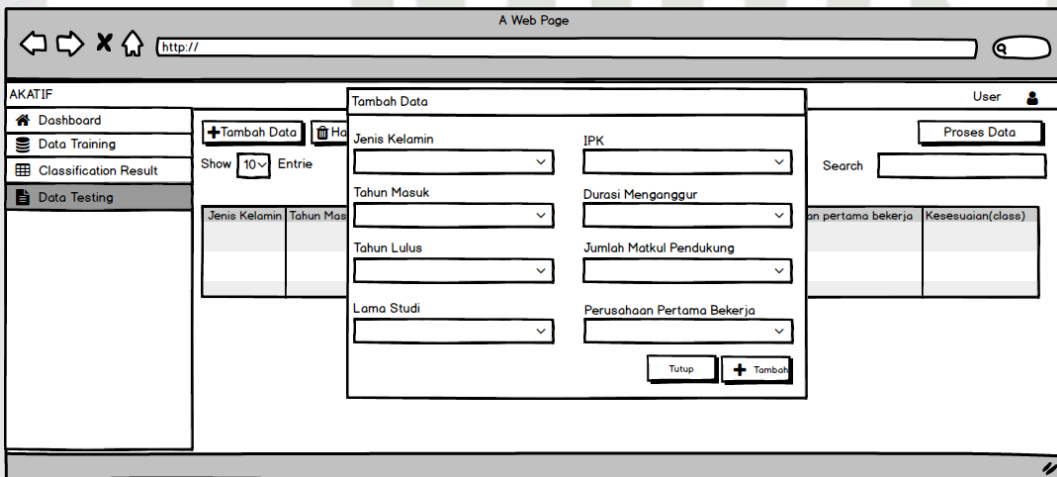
A Web Page

http://

AKATIF

User

Dashboard

Data Training

Classification Result

Data Testing

Tambah Data

Ha

Show 10 Entrie

Jenis Kelamin | Tahun Mas

an pertama bekerja | Kesesuaian(class)

Proses Data

Search

Tambah Data

Jenis Kelamin

IPK

Tahun Masuk

Durasi Menganggur

Tahun Lulus

Jumlah Matkul Pendukung

Lama Studi

Perusahaan Pertama Bekerja

Tutup

Tambah